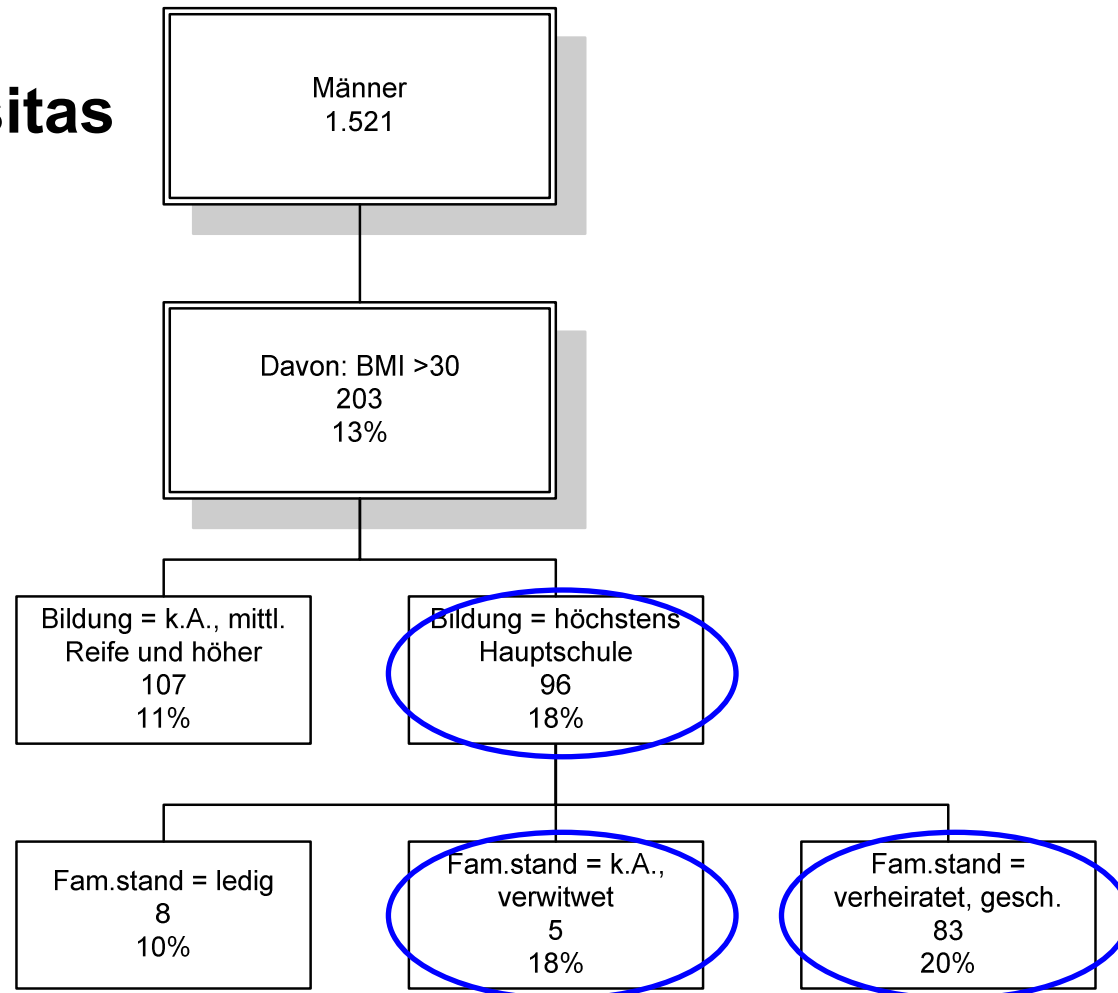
sitas

Männer
1.521

Davon: BMI >30
203
13%

Bildung = k.A., mittl. Reife und höher
107
11%

Bildung = höchstens Hauptschule
96
18%

Fam.stand = ledig
8
10%

Fam.stand = k.A., verwitwet
5
18%

Fam.stand = verheiratet, gesch.
83
20%